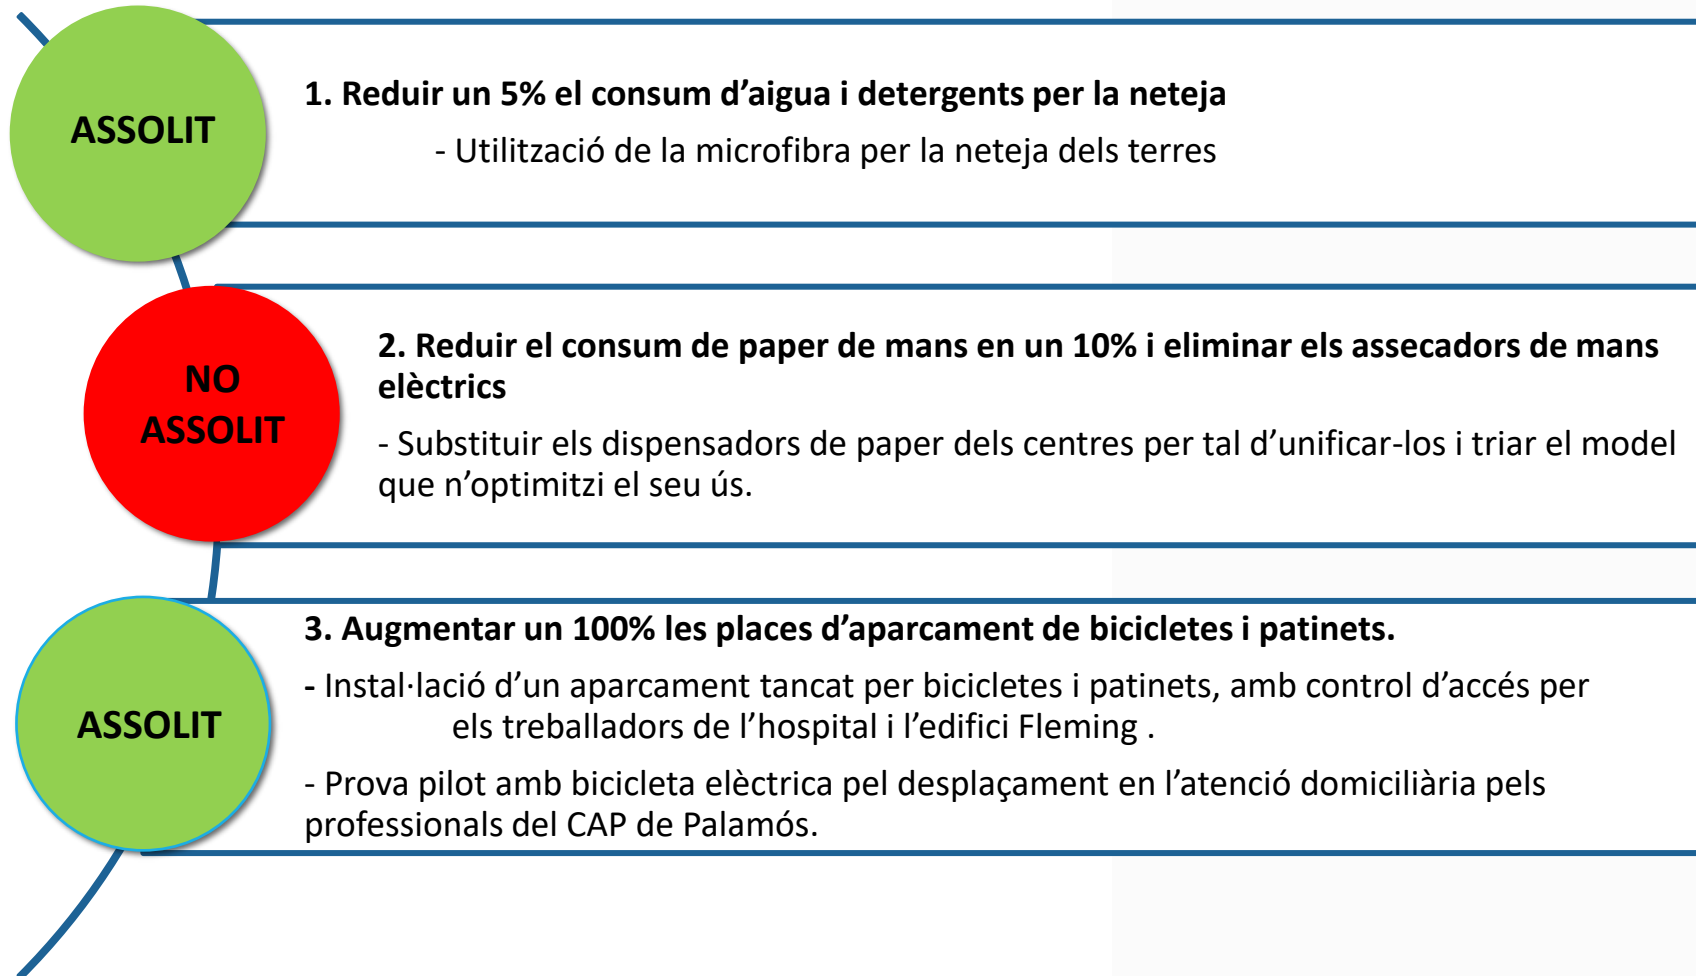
ASSOLIT

1. Reduir un 5% el consum d'aigua i detergents per la neteja

- Utilització de la microfibra per la neteja dels terres

NO ASSOLIT

2. Reduir el consum de paper de mans en un 10% i eliminar els assecadors de mans elèctrics

- Substituir els dispensadors de paper dels centres per tal d'unificar-los i triar el model que n'optimitzi el seu ús.

ASSOLIT

3. Augmentar un 100% les places d'aparcament de bicicletes i patinets.

- Instal·lació d'un aparcament tancat per bicicletes i patinets, amb control d'accés per els treballadors de l'hospital i l'edifici Fleming .

- Prova pilot amb bicicleta elèctrica pel desplaçament en l'atenció domiciliària pels professionals del CAP de Palamós.